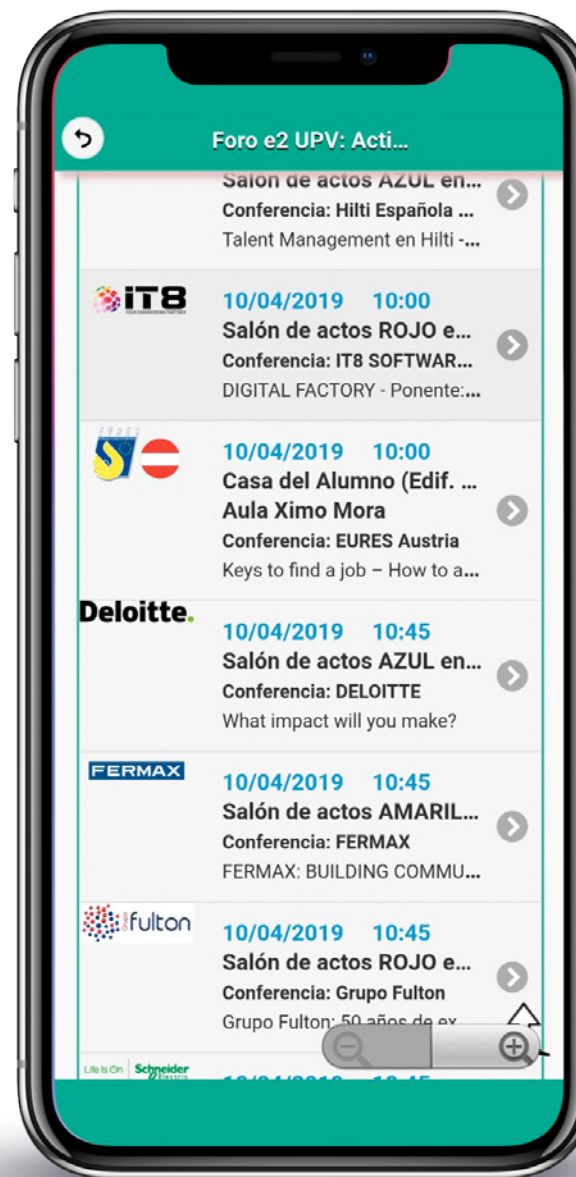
Foro e2 UPV: Acti...

Salón de actos AZUL en...
Conferencia: Hilti Española ...
Talent Management en Hilti -...

iT8

10/04/2019 10:00
Salón de actos ROJO e...
Conferencia: IT8 SOFTWAR...
DIGITAL FACTORY - Ponente:...

10/04/2019 10:00
Casa del Alumno (Edif. ...
Aula Ximo Mora
Conferencia: EURES Austria
Keys to find a job – How to a...

Deloitte.

10/04/2019 10:45
Salón de actos AZUL en...
Conferencia: DELOITTE
What impact will you make?

FERMAX

10/04/2019 10:45
Salón de actos AMARIL...
Conferencia: FERMAX
FERMAX: BUILDING COMMU...

fulton

10/04/2019 10:45
Salón de actos ROJO e...
Conferencia: Grupo Fulton
Grupo Fulton: 50 años de ex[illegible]

Life Is On Schneider Electric

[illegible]